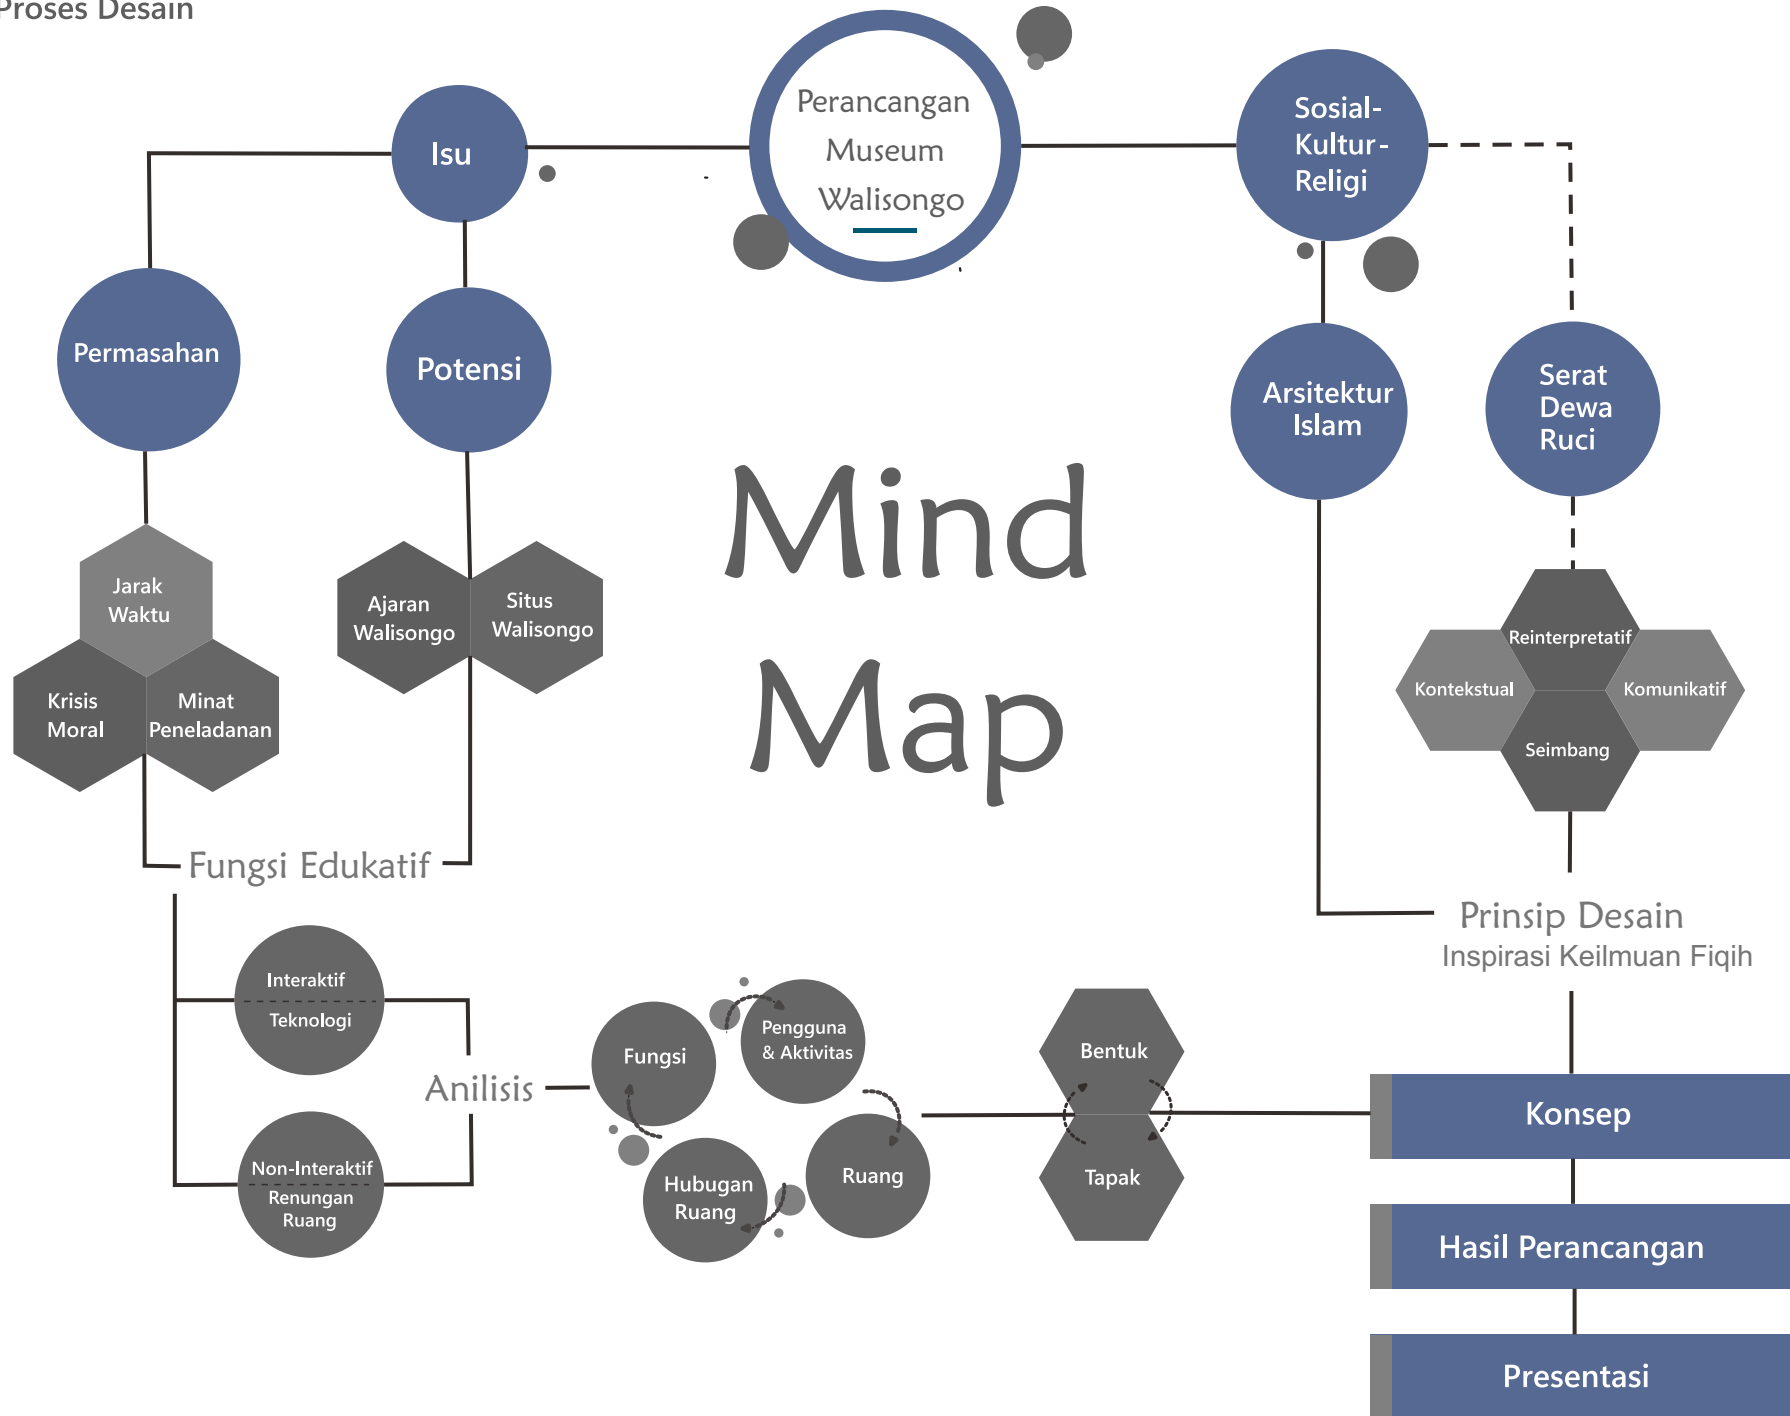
Proses Desain

Perancangan Museum Walisongo

Isu

Sosial-Kultur-Religi

Permasahan

Potensi

Arsitektur Islam

Serat Dewa Ruci

Mind Map

Jarak Waktu

Krisis Moral

Minat Peneladanan

Ajaran Walisongo

Situs Walisongo

Reinterpretatif

Kontekstual

Komunikatif

Seimbang

Fungsi Edukatif

Prinsip Desain
Inspirasi Keilmuan Fiqih

Interaktif
Teknologi

Non-Interaktif
Renungan Ruang

Anilisis

Fungsi

Pengguna & Aktivitas

Hubugan Ruang

Ruang

Bentuk

Tapak

Konsep

Hasil Perancangan

Presentasi